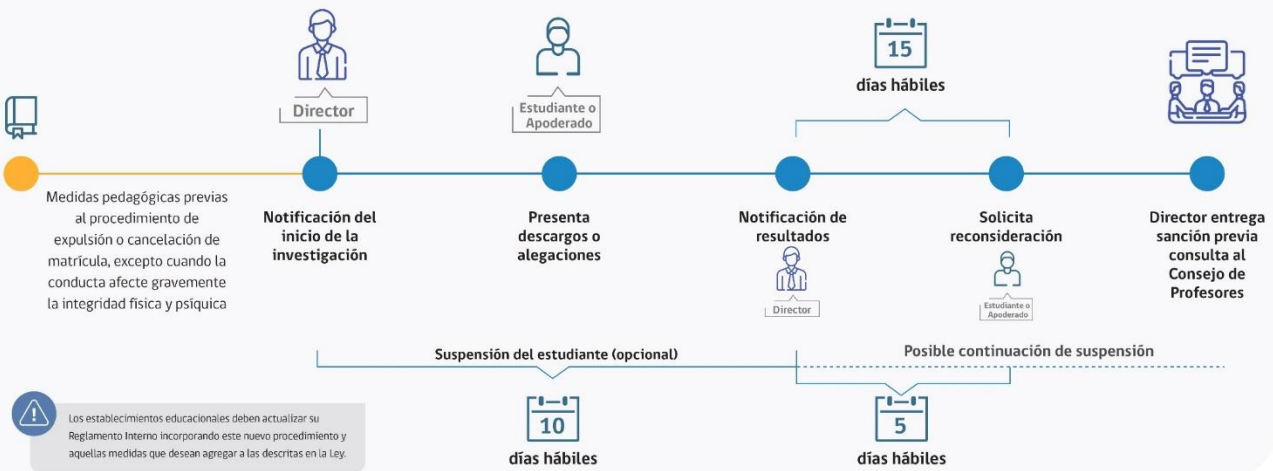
Director

Estudiante o Apoderado

15

días hábiles

Medidas pedagógicas previas al procedimiento de expulsión o cancelación de matrícula, excepto cuando la conducta afecte gravemente la integridad física y psíquica

Notificación del inicio de la investigación

Presenta descargos o alegaciones

Notificación de resultados

Director

Solicita reconsideración

Estudiante o Apoderado

Director entrega sanción previa consulta al Consejo de Profesores

Suspensión del estudiante (opcional)

Posible continuación de suspensión

Los establecimientos educacionales deben actualizar su Reglamento Interno incorporando este nuevo procedimiento y aquellas medidas que desean agregar a las descritas en la Ley.

10

días hábiles

5

días hábiles